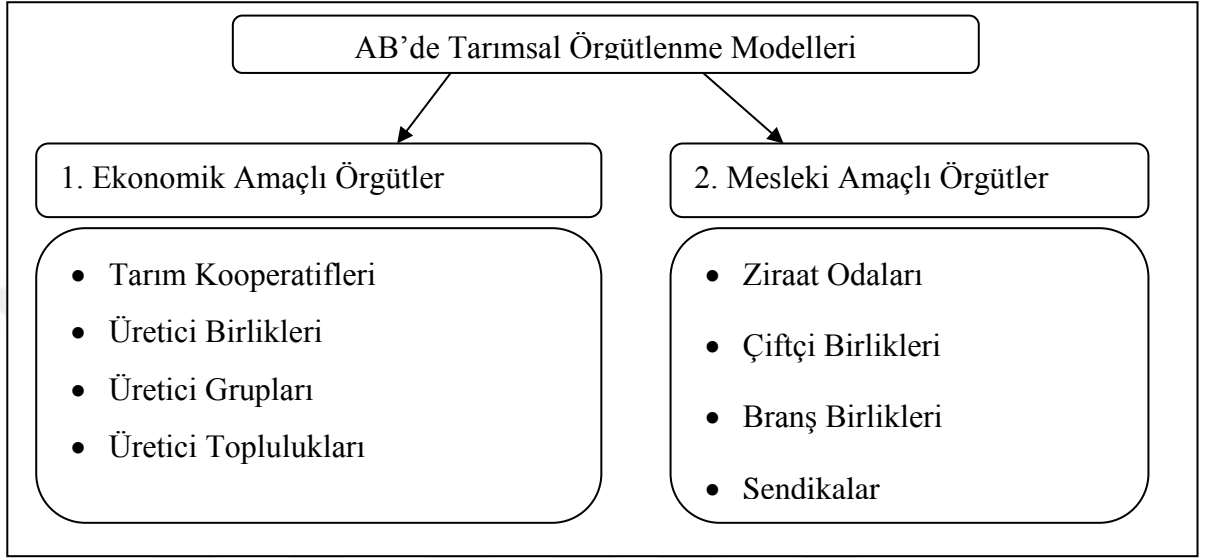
AB’de Tarımsal Örgütlenme Modelleri

1. Ekonomik Amaçlı Örgütler

- Tarım Kooperatifleri
- Üretici Birlikleri
- Üretici Grupları
- Üretici Toplulukları

2. Mesleki Amaçlı Örgütler

- Ziraat Odaları
- Çiftçi Birlikleri
- Branş Birlikleri
- Sendikalar